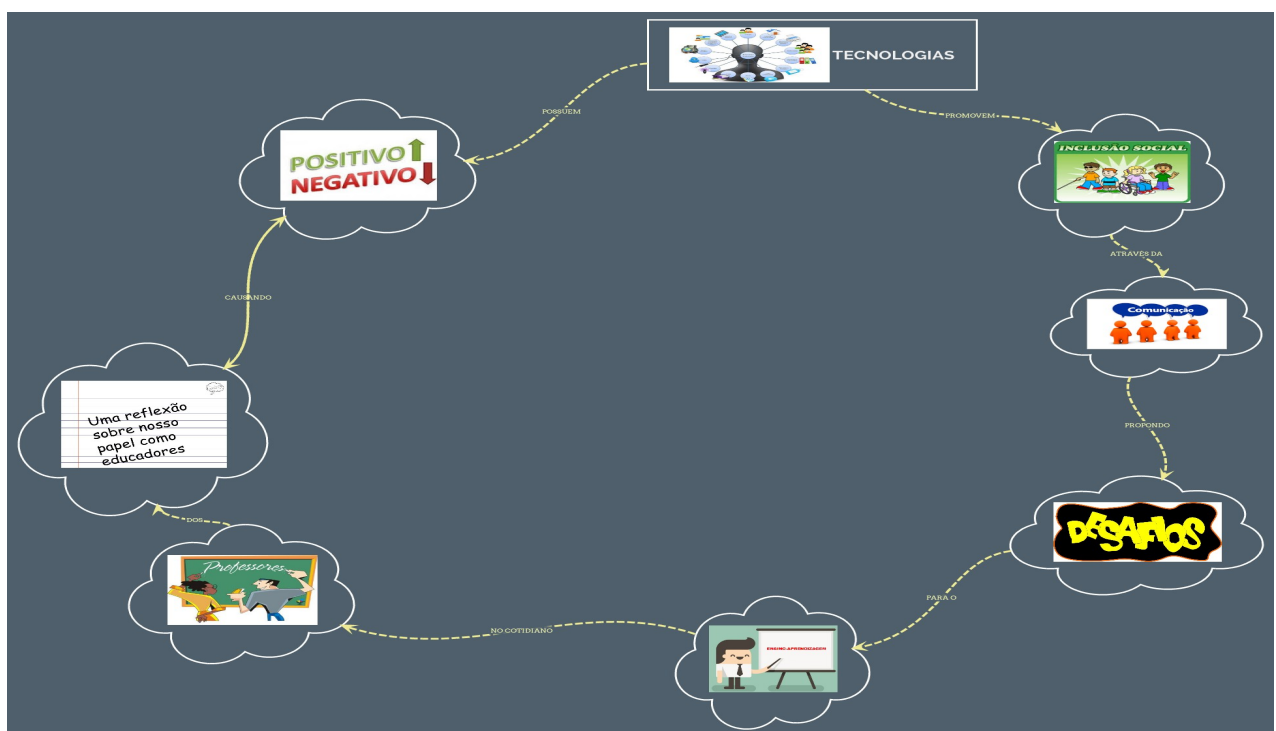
TECNOLOGIAS

PROMOVEM

INCLUSÃO SOCIAL

ATRAVÉS DA

Comunicação

PROPONDO

DESAFIOS

PARA O

ENSINO-APRENDIZAGEM

NO COTIDIANO

Professores

DOS

Uma reflexão sobre nosso papel como educadores

CAUSANDO

POSITIVO
NEGATIVO

POSSUEM